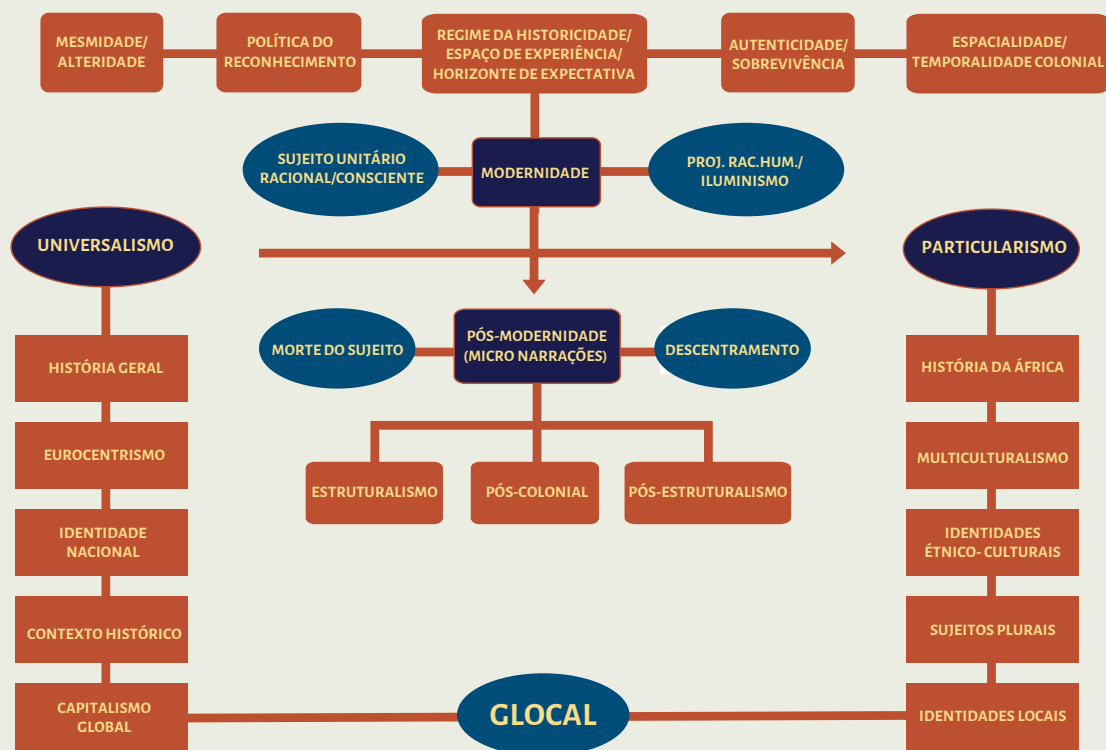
MESMIDADE/ ALTERIDADE

POLÍTICA DO RECONHECIMENTO

REGIME DA HISTORICIDADE/ ESPAÇO DE EXPERIÊNCIA/ HORIZONTE DE EXPECTATIVA

AUTENTICIDADE/ SOBREVIVÊNCIA

ESPACIALIDADE/ TEMPORALIDADE COLONIAL

SUJEITO UNITÁRIO RACIONAL/CONSCIENTE

MODERNIDADE

PROJ. RAC.HUM./ ILUMINISMO

UNIVERSALISMO

PARTICULARISMO

MORTE DO SUJEITO

PÓS-MODERNIDADE (MICRO NARRAÇÕES)

DESCENTRAMENTO

HISTÓRIA GERAL

HISTÓRIA DA ÁFRICA

EUROCENTRISMO

MULTICULTURALISMO

ESTRUTURALISMO

PÓS-COLONIAL

PÓS-ESTRUTURALISMO

IDENTIDADE NACIONAL

IDENTIDADES ÉTNICO- CULTURAIS

CONTEXTO HISTÓRICO

SUJEITOS PLURAIS

CAPITALISMO GLOBAL

GLOCAL

IDENTIDADES LOCAIS